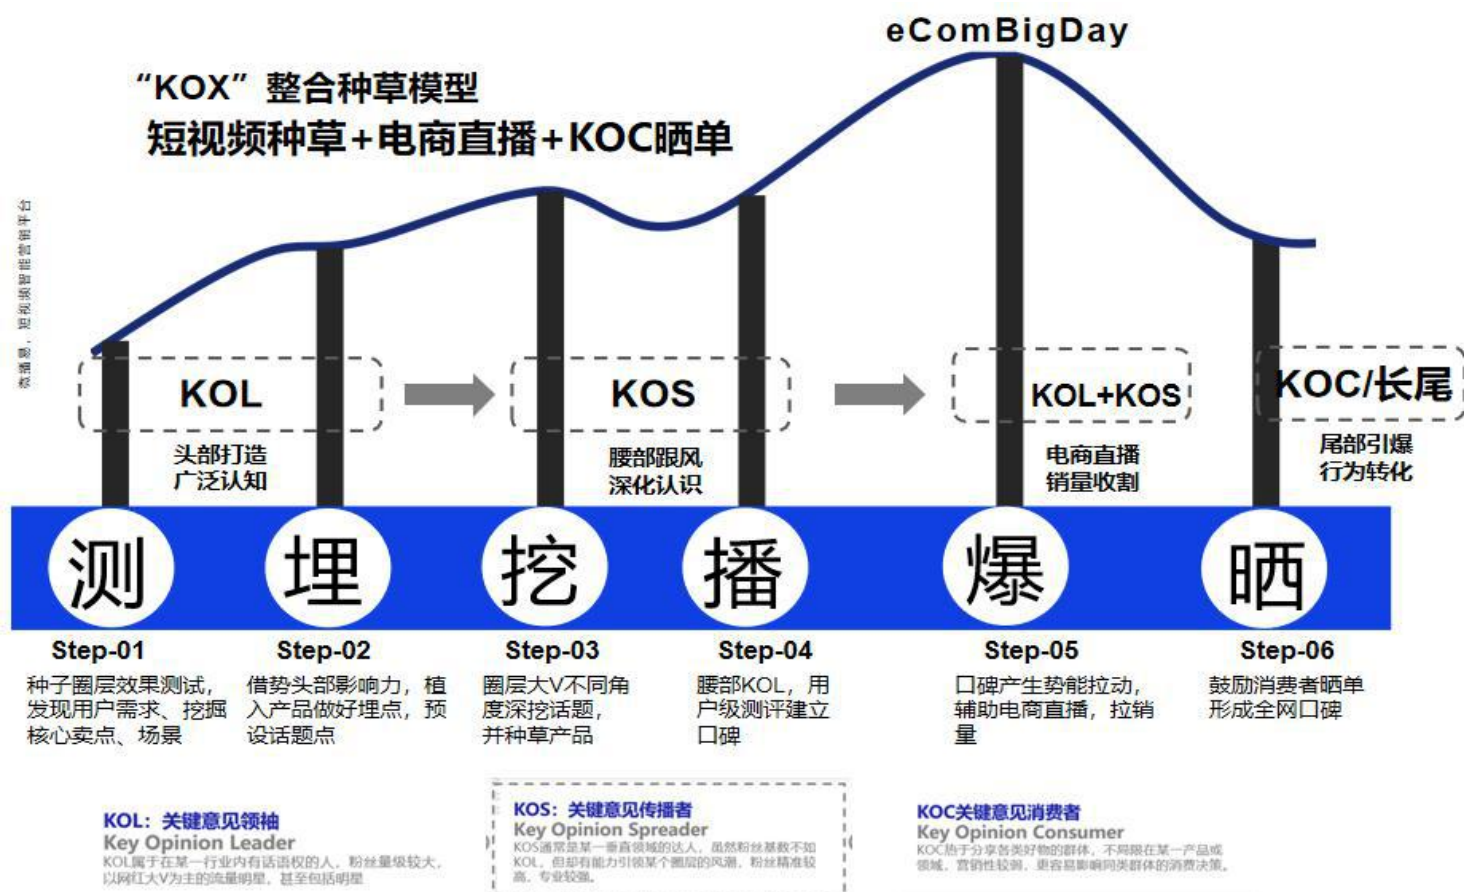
eComBigDay

“KOX”整合种草模型
短视频种草+电商直播+KOC晒单

KOL
头部打造
广泛认知

KOS
腰部跟风
深化认识

KOL+KOS
电商直播
销量收割

KOC/长尾
尾部引爆
行为转化

测 埋 挖 播 爆 晒

Step-01
种子圈层效果测试，发现用户需求、挖掘核心卖点、场景

Step-02
借势头部影响力，植入产品做好埋点，预设话题点

Step-03
圈层大V不同角度深挖话题，并种草产品

Step-04
腰部KOL，用户级测评建立口碑

Step-05
口碑产生势能拉动，辅助电商直播，拉销量

Step-06
鼓励消费者晒单形成全网口碑

KOL：关键意见领袖
Key Opinion Leader
KOL属于在某一行业内有话语权的人，粉丝量级较大，以网红大V为主的流量明星，甚至包括明星

KOS：关键意见传播者
Key Opinion Spreader
KOS通常是某一垂直领域的达人，虽然粉丝基数不如KOL，但却有能力引领某个圈层的风潮，粉丝精准较高，专业较强。

KOC关键意见消费者
Key Opinion Consumer
KOC热于分享各类好物的群体，不局限在某一产品或领域，营销性较弱，更容易影响同类群体的消费决策。

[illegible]